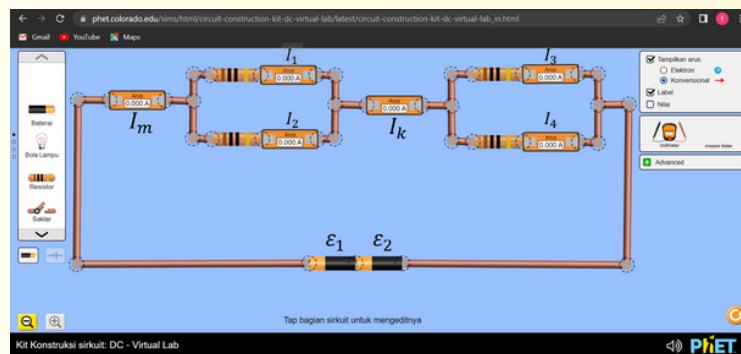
phet.colorado.edu/sims/html/circuit-construction-kit-dc-virtual-lab/latest/circuit-construction-kit-dc-virtual-lab_in.html

Gmail YouTube Maps

Baterai
Bola Lampu
Resistor
Saklar

$I_1$
Arus
0.000 A

$I_m$
Arus
0.000 A

$I_2$
Arus
0.000 A

$I_k$
Arus
0.000 A

$I_3$
Arus
0.000 A

$I_4$
Arus
0.000 A

$\varepsilon_1$ $\varepsilon_2$

Tampilkan arus
Elektron
Konvensional
Label
Nilai

Voltmeter
Ampere Meter

Advanced

Tap bagian sirkuit untuk mengeditnya

Kit Konstruksi sirkuit: DC - Virtual Lab

PhET